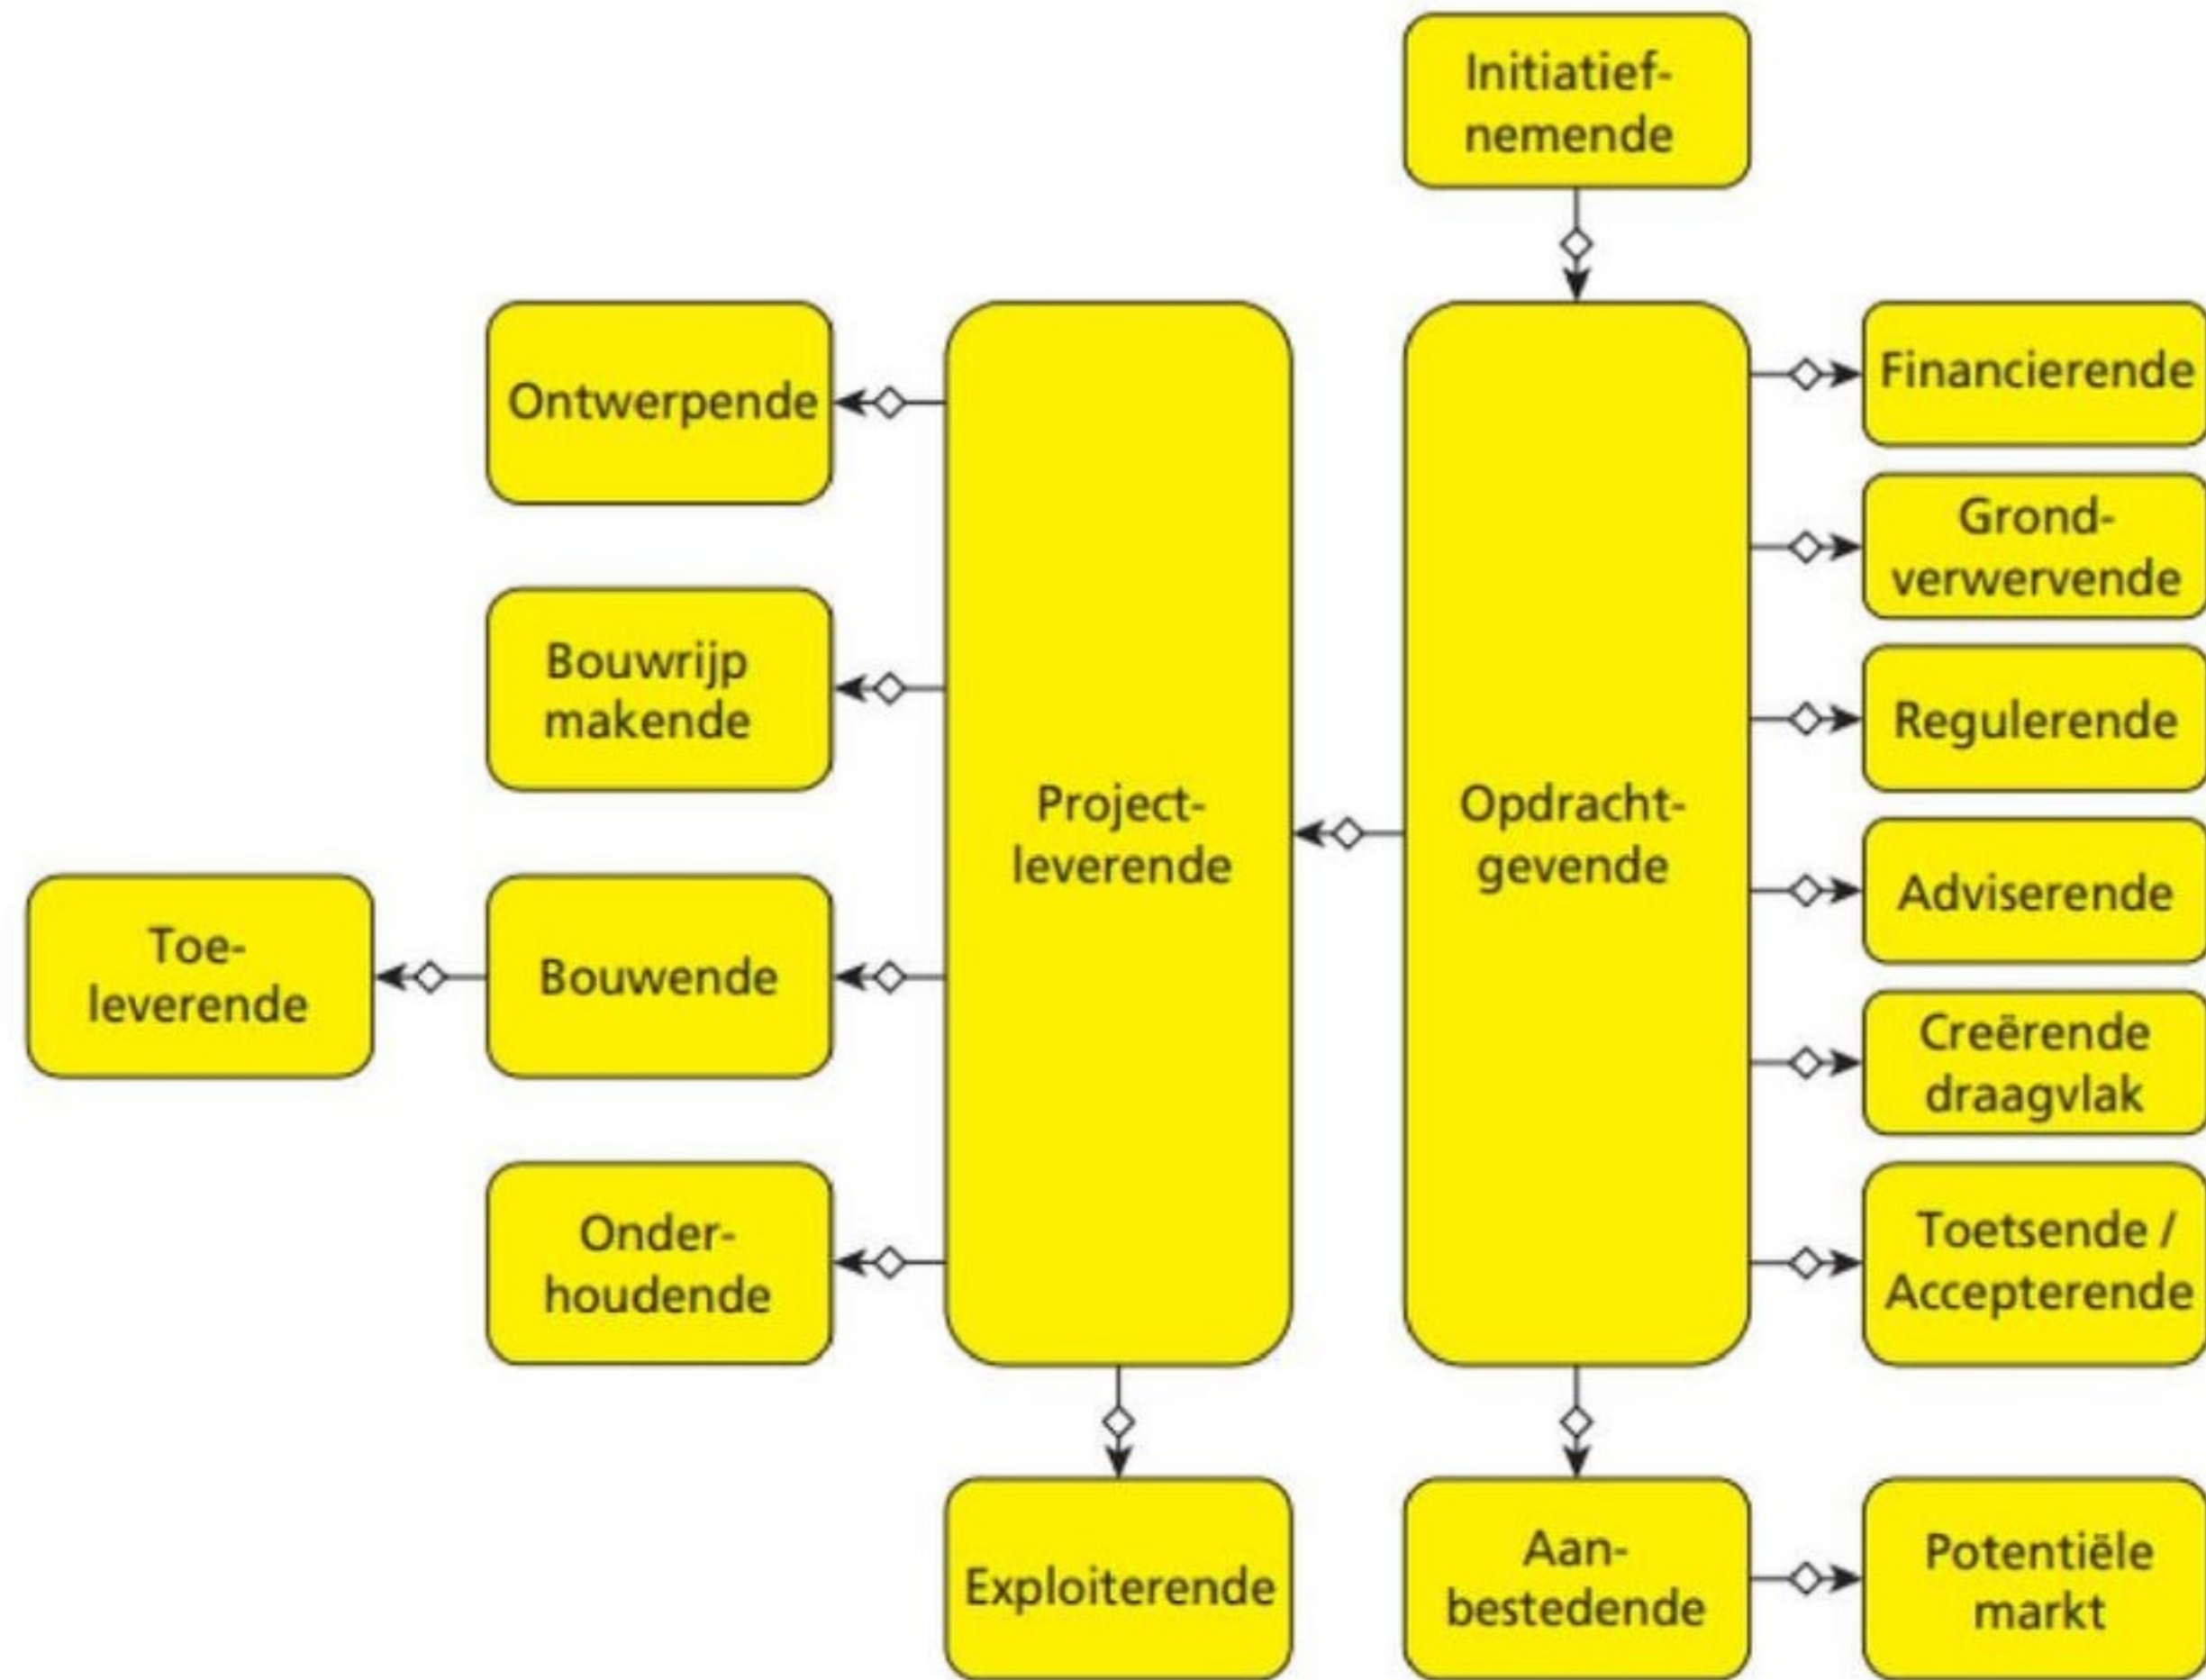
Initiatiefnemende

Ontwerpende

Bouwrijp makende

Projectleverende

Opdrachtgevende

Financierende

Grondverwervende

Regulerende

Adviserende

Creërende draagvlak

Toetsende / Accepterende

Toeleverende

Bouwende

Onderhoudende

Exploiterende

Aanbestedende

Potentiële markt